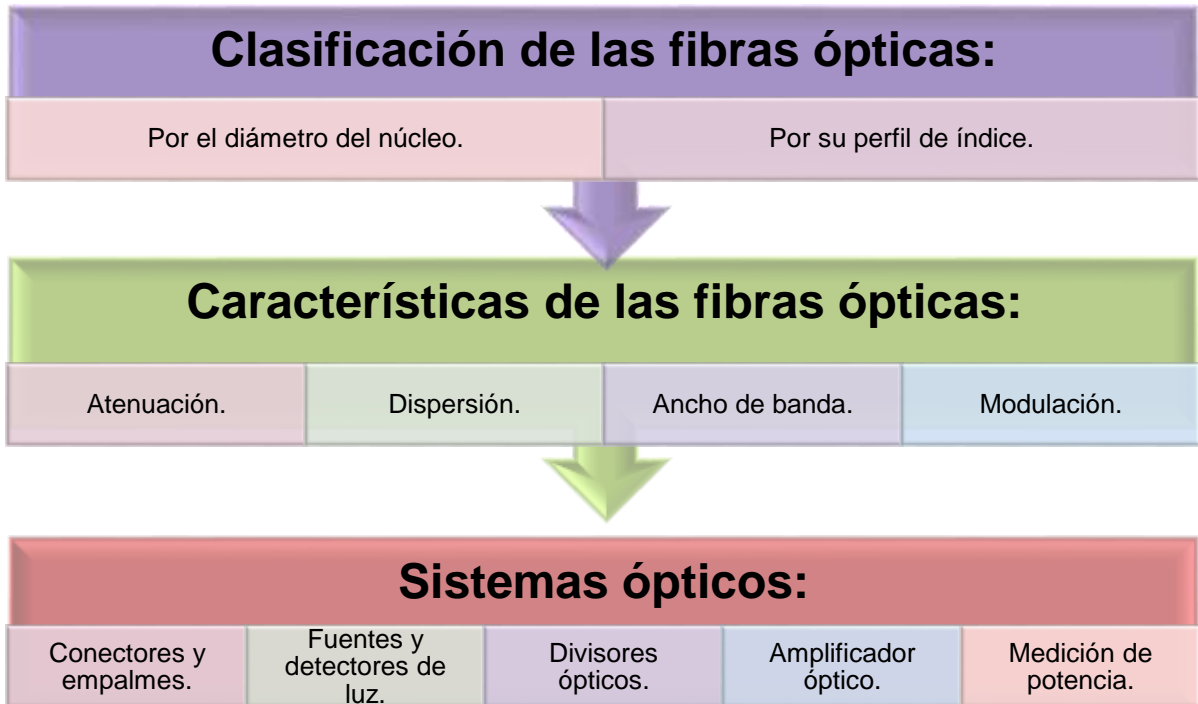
Clasificación de las fibras ópticas:

Por el diámetro del núcleo.

Por su perfil de índice.

Características de las fibras ópticas:

Atenuación.

Dispersión.

Ancho de banda.

Modulación.

Sistemas ópticos:

Conectores y empalmes.

Fuentes y detectores de luz.

Divisores ópticos.

Amplificador óptico.

Medición de potencia.